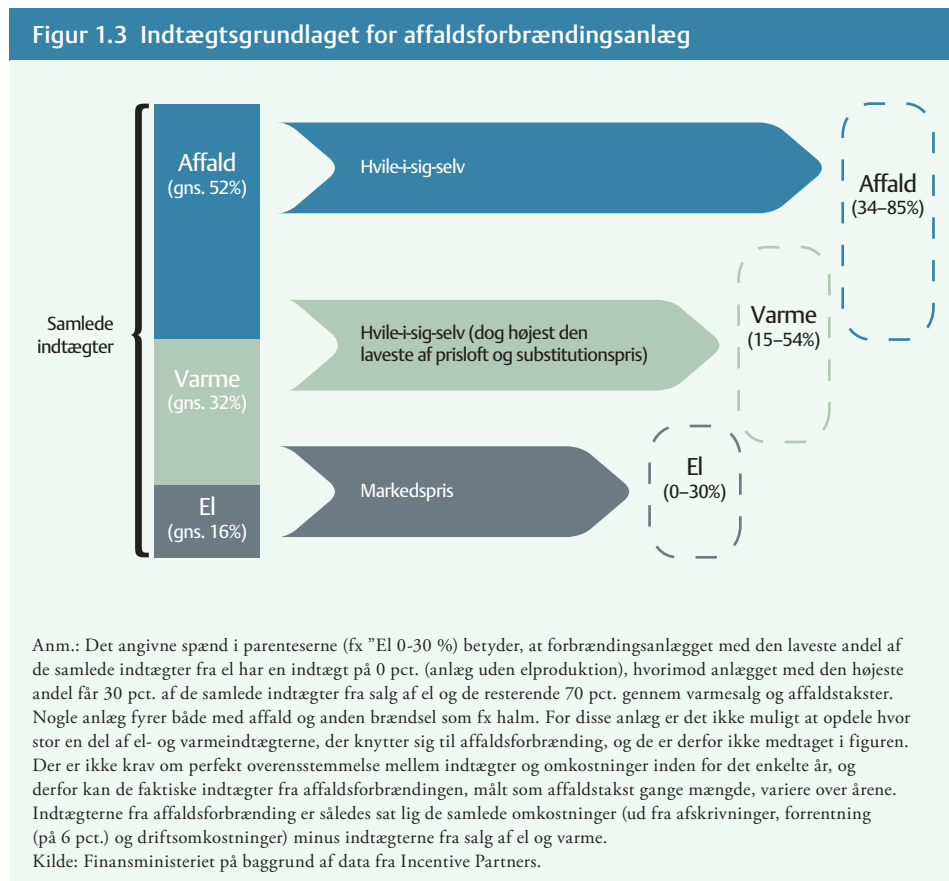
Figur 1.3 Indtægtsgrundlaget for affaldsforbrændingsanlæg

Samlede indtægter

Affald (gns. 52%)

Varme (gns. 32%)

El (gns. 16%)

Hvile-i-sig-selv

Hvile-i-sig-selv (dog højest den laveste af prisloft og substitutionspris)

Markedspris

Affald (34–85%)

Varme (15–54%)

El (0–30%)

Anm.: Det angivne spænd i parenteserne (fx "El 0-30 %) betyder, at forbrændingsanlægget med den laveste andel af de samlede indtægter fra el har en indtægt på 0 pct. (anlæg uden elproduktion), hvorimod anlægget med den højeste andel får 30 pct. af de samlede indtægter fra salg af el og de resterende 70 pct. gennem varmesalg og affaldstakster. Nogle anlæg fyrer både med affald og anden brændsel som fx halm. For disse anlæg er det ikke muligt at opdele hvor stor en del af el- og varmeindtægterne, der knytter sig til affaldsforbrænding, og de er derfor ikke medtaget i figuren. Der er ikke krav om perfekt overensstemmelse mellem indtægter og omkostninger inden for det enkelte år, og derfor kan de faktiske indtægter fra affaldsforbrændingen, målt som affaldstakst gange mængde, variere over årene. Indtægterne fra affaldsforbrænding er således sat lig de samlede omkostninger (ud fra afskrivninger, forrentning (på 6 pct.) og driftsomkostninger) minus indtægterne fra salg af el og varme.
Kilde: Finansministeriet på baggrund af data fra Incentive Partners.